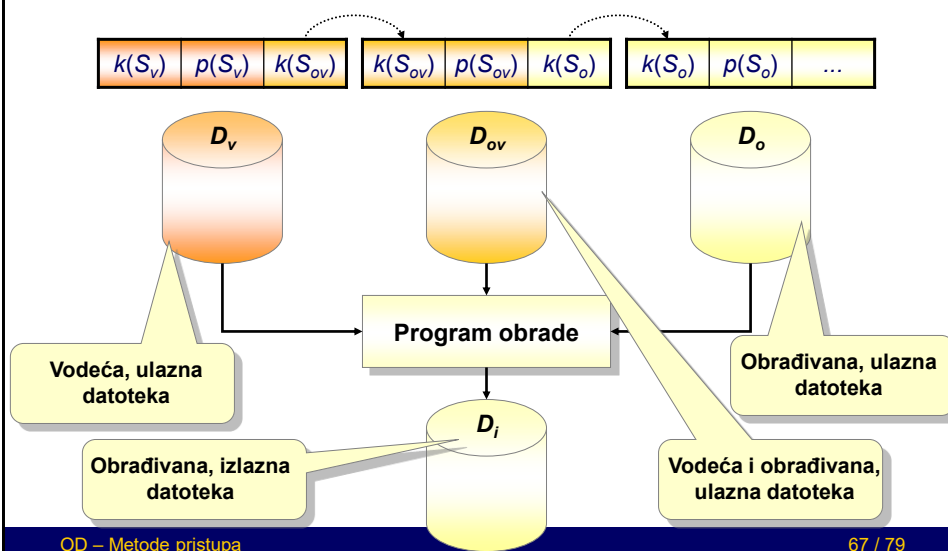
| $k(S_v)$ | $p(S_v)$ | $k(S_{ov})$ |
|---|---|---|

| $k(S_{ov})$ | $p(S_{ov})$ | $k(S_o)$ |
|---|---|---|

| $k(S_o)$ | $p(S_o)$ | ... |
|---|---|---|

$D_v$

$D_{ov}$

$D_o$

Program obrade

Vodeća, ulazna datoteka

Obrađivana, ulazna datoteka

$D_i$

Obrađivana, izlazna datoteka

Vodeća i obrađivana, ulazna datoteka

OD – Metode pristupa

67 / 79